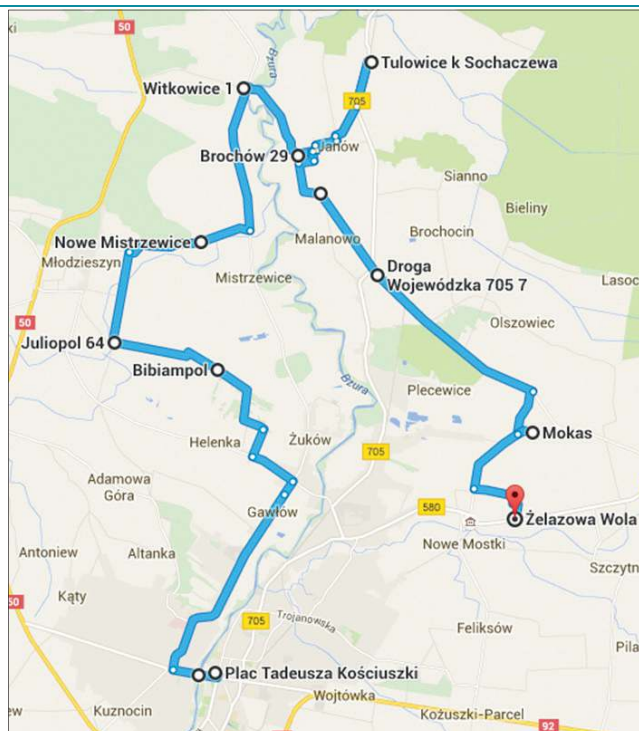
50
Bzura
Tułowice k Sochaczewa
Witkowice 1
705
Janów
Brochów 29
Sianno
Bieliny
Brochocin
Nowe Mistrzewice
Malanowo
Młodzieszyn
Mistrzewice
Droga Wojewódzka 705 7
Lasoc
50
Olszowiec
Juliopol 64
Bibiampol
Bzura
Plecewice
Mokas
Helenka
Żuków
705
Adamowa Góra
580
Żelazowa Wola
Gawłów
Nowe Mostki
Antoniew
Altanka
Szczytn
50
Kąty
705
Trojanowska
Feliksów
Pila
Plac Tadeusza Kościuszki
Wojtówka
Kuznocin
Kożuszki-Parcel
92